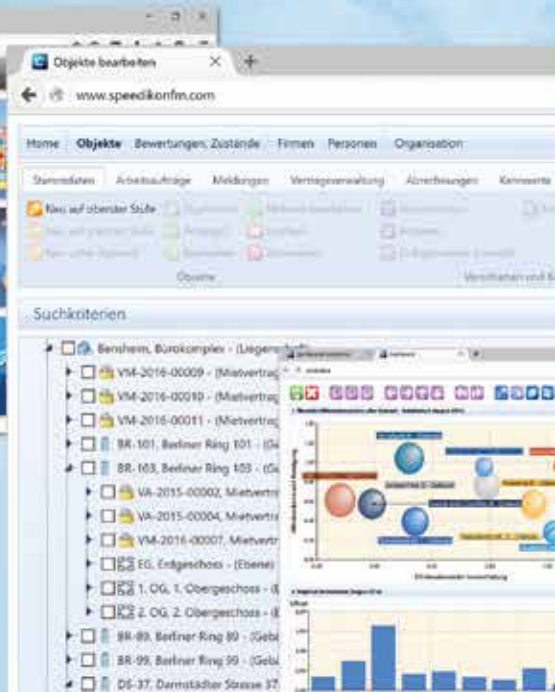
Objekte bearbeiten

www.speedikonfm.com

Home Objekte Bewertungen, Zustände Firmen Personen Organisation

Stammdaten Arbeitsaufträge Meldungen Vertragsverwaltung Abrechnungen Kennwerte

Neu auf oberster Stufe

Neu auf gleicher Stufe

Neu unter Objekt

Objekte

Suchkriterien

Bensheim, Bürokomplex - (Liegenschaft)

VM-2016-00009 - (Mietvertrag

VM-2016-00010 - (Mietvertrag

VM-2016-00011 - (Mietvertrag

BR-101, Berliner Ring 101 - (Ge

BR-103, Berliner Ring 103 - (Ge

VA-2015-00002, Mietvertr

VA-2015-00004, Mietvertr

VM-2016-00007, Mietvertr

EG, Erdgeschoss - (Ebene)

1. OG, 1. Obergeschoss - (E

2. OG, 2. Obergeschoss - (E

BR-89, Berliner Ring 89 - (Geb

BR-99, Berliner Ring 99 - (Geb

DS-37, Darmstädter Strasse 37